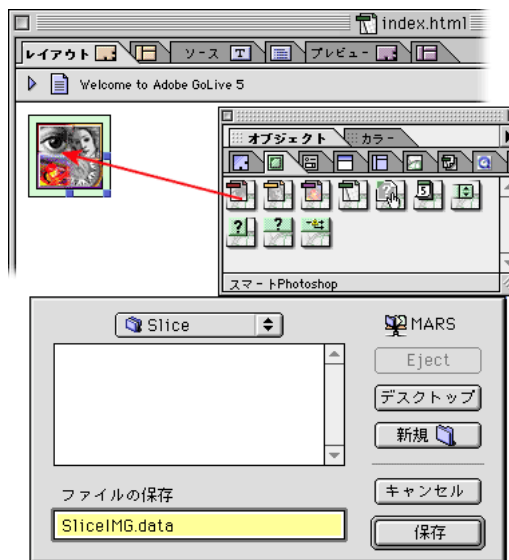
index.html

レイアウト

ソース

プレビュー

Welcome to Adobe GoLive 5

オブジェクト

カラー

5

?

?

スマートPhotoshop

Slice

MARS

Eject

デスクトップ

新規

キャンセル

ファイルの保存

SliceIMG.data

保存